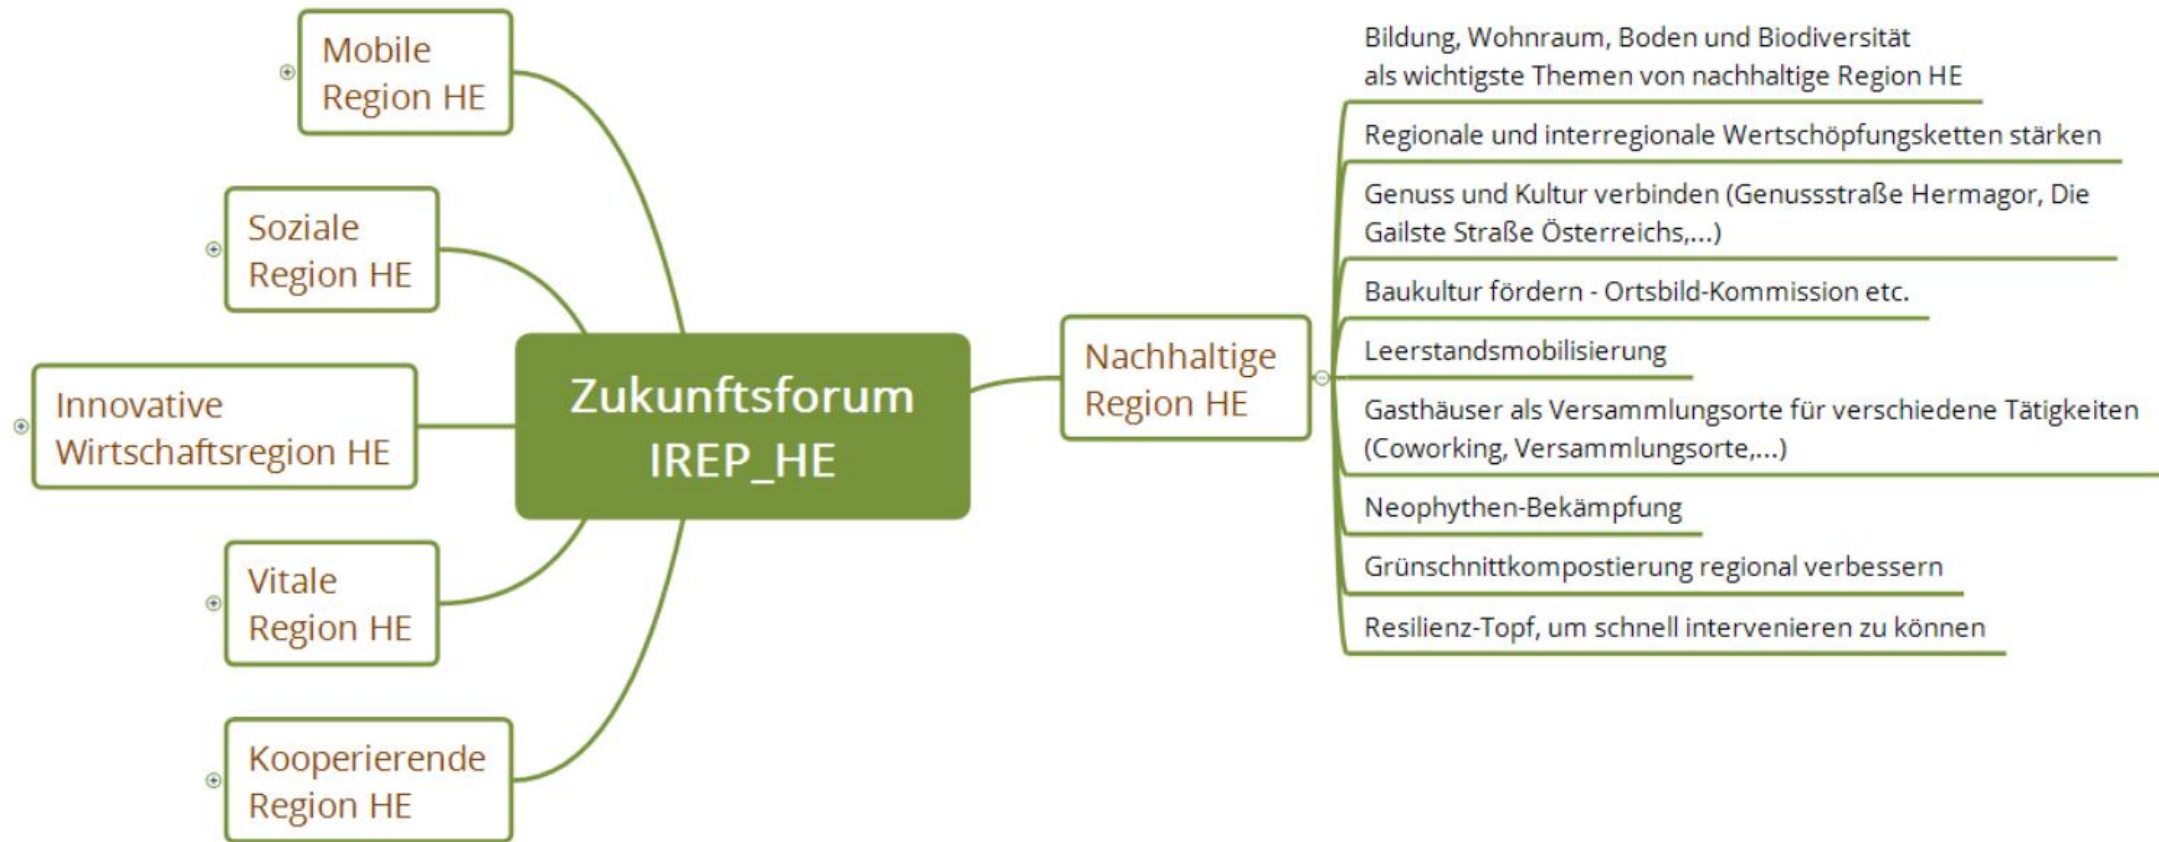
Mobile Region HE

Soziale Region HE

Innovative Wirtschaftsregion HE

Vitale Region HE

Kooperierende Region HE

Zukunftsforum IREP_HE

Nachhaltige Region HE

Bildung, Wohnraum, Boden und Biodiversität als wichtigste Themen von nachhaltige Region HE

Regionale und interregionale Wertschöpfungsketten stärken

Genuss und Kultur verbinden (Genussstraße Hermagor, Die Gailste Straße Österreichs,...)

Baukultur fördern - Ortsbild-Kommission etc.

Leerstandsmobilisierung

Gasthäuser als Versammlungsorte für verschiedene Tätigkeiten (Coworking, Versammlungsorte,...)

Neophythen-Bekämpfung

Grünschnittkompostierung regional verbessern

Resilienz-Topf, um schnell intervenieren zu können